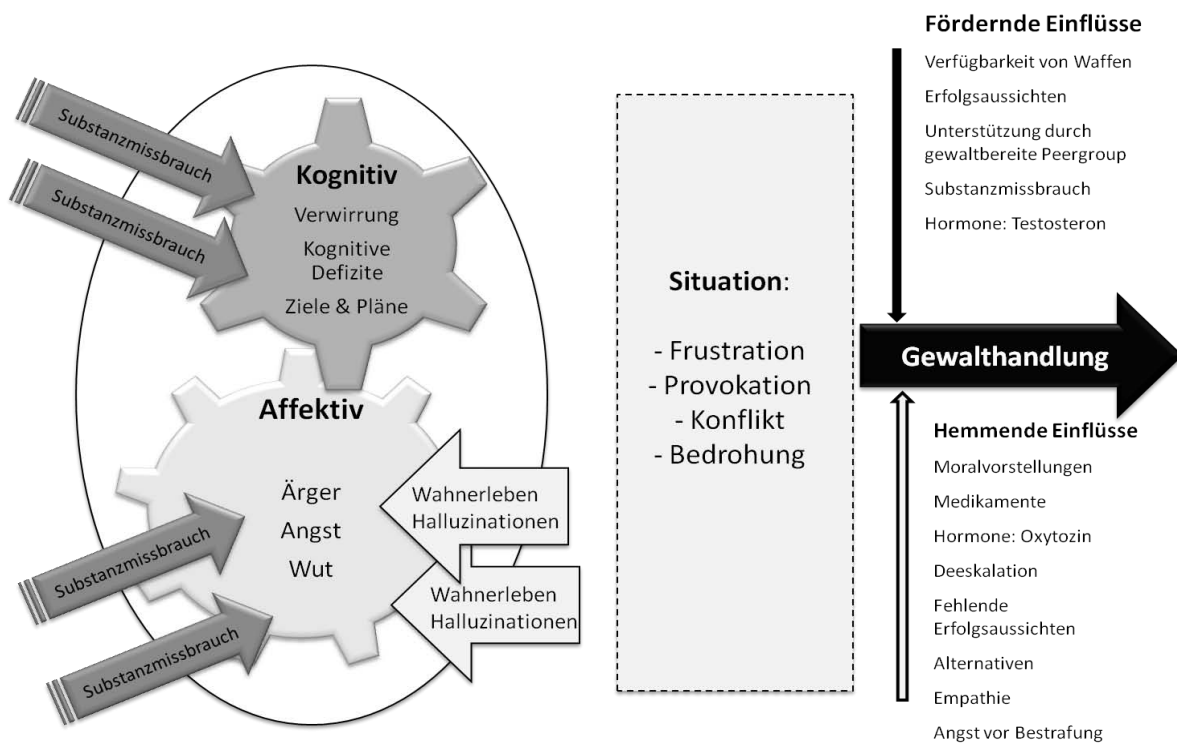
Substanzmissbrauch

Substanzmissbrauch

Kognitiv
Verwirrung
Kognitive Defizite
Ziele & Pläne

Affektiv
Ärger
Angst
Wut

Wahnerleben
Halluzinationen

Wahnerleben
Halluzinationen

Substanzmissbrauch

Substanzmissbrauch

Situation:

- Frustration
- Provokation
- Konflikt
- Bedrohung

Fördernde Einflüsse
Verfügbarkeit von Waffen
Erfolgsaussichten
Unterstützung durch gewaltbereite Peergroup
Substanzmissbrauch
Hormone: Testosteron

Gewalthandlung

Hemmende Einflüsse
Moralvorstellungen
Medikamente
Hormone: Oxytozin
Deeskalation
Fehlende Erfolgsaussichten
Alternativen
Empathie
Angst vor Bestrafung